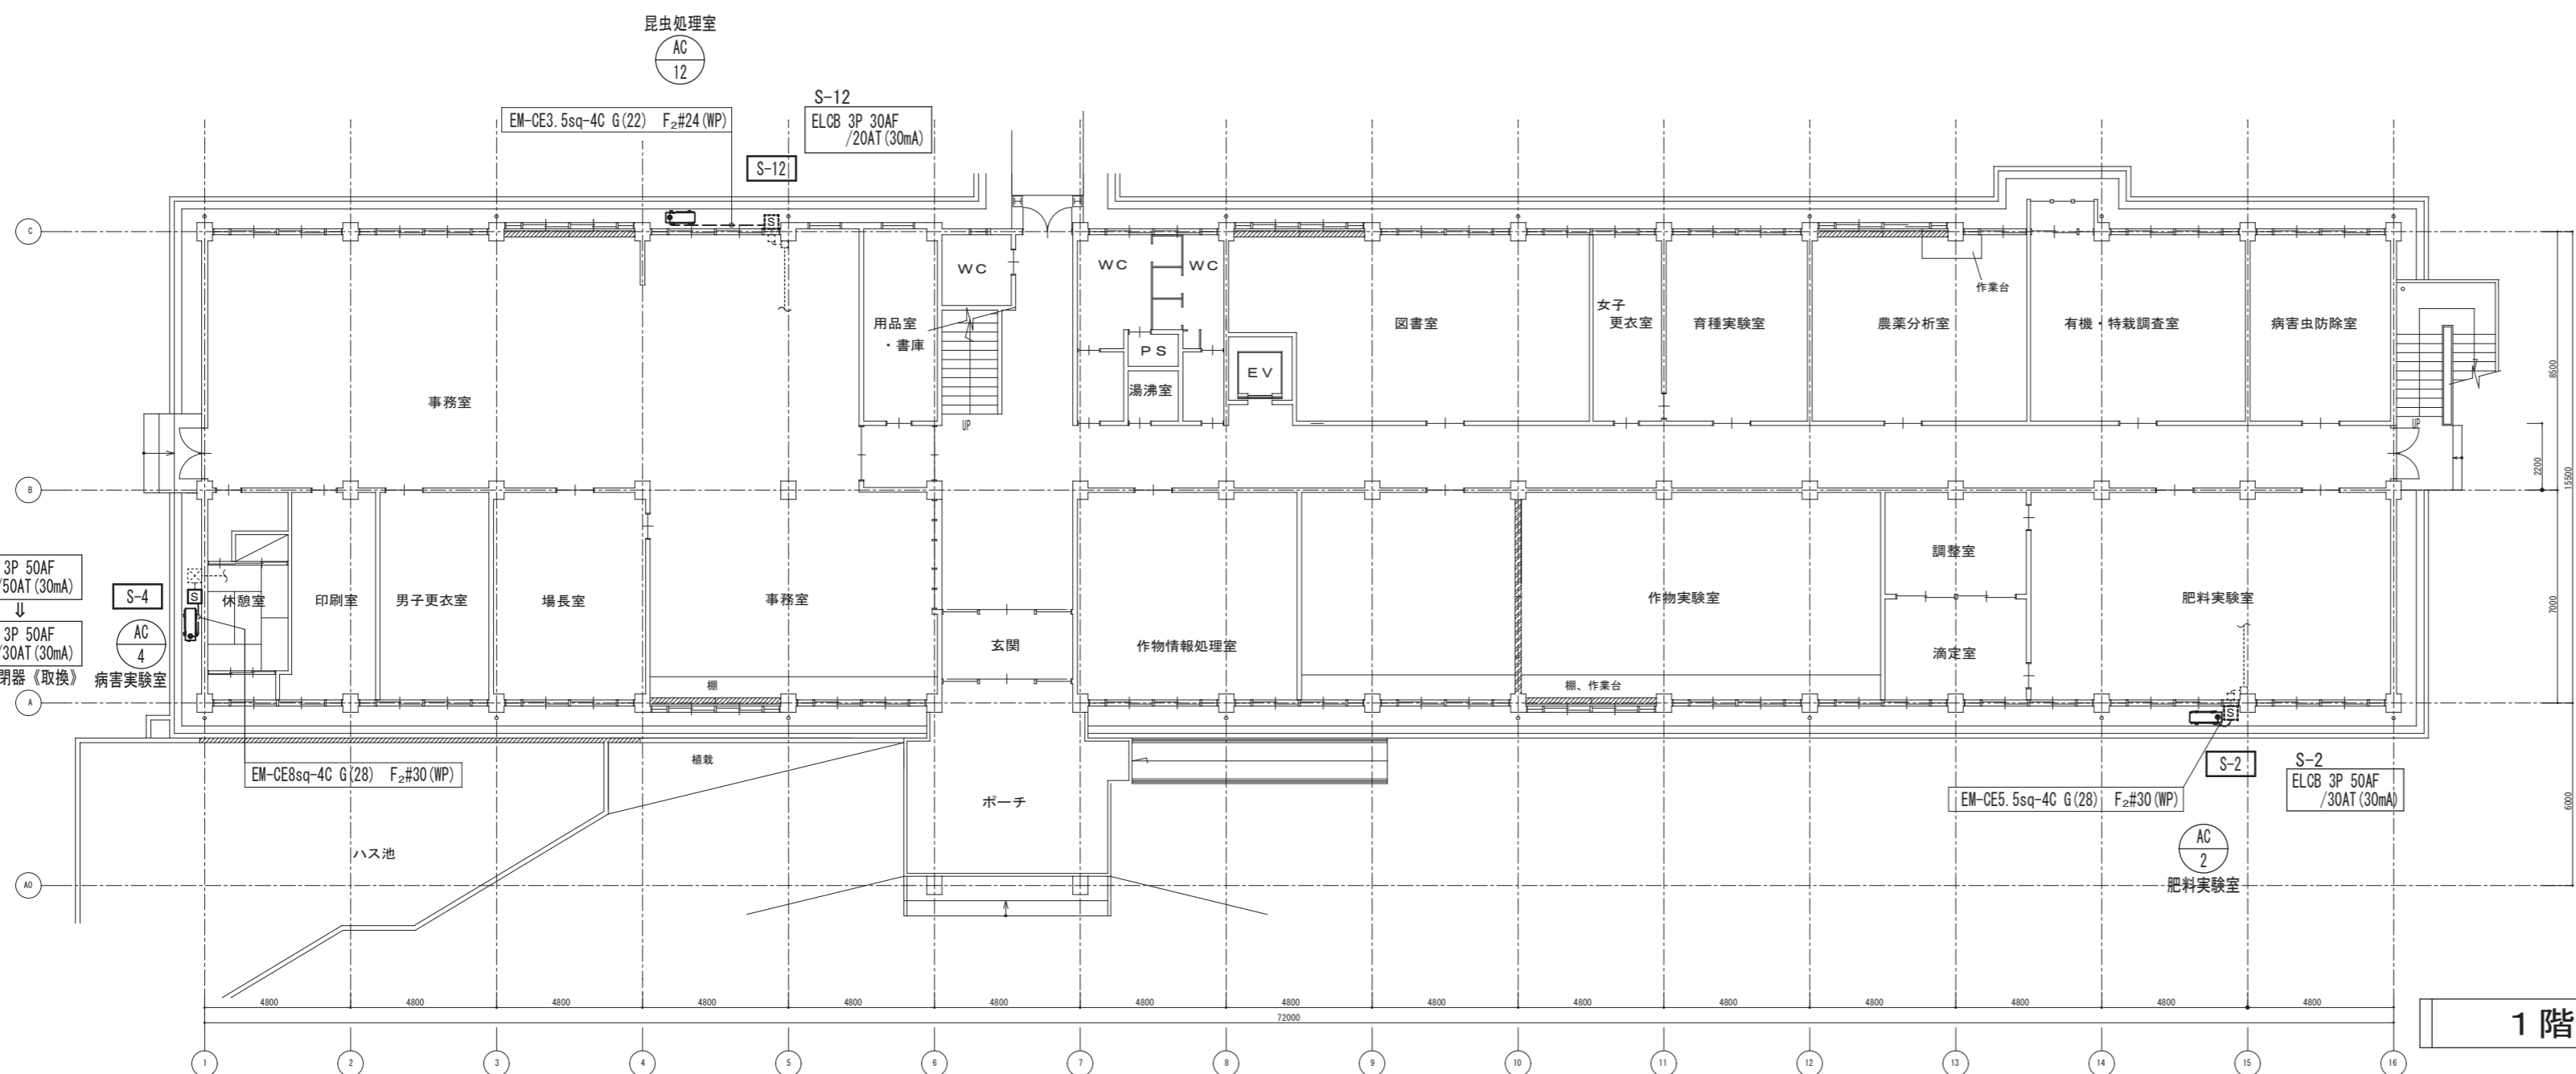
昆虫処理室
AC
12

S-12
EM-CE3.5sq-4C G(22) $F_2$#24(WP)
ELCB 3P 30AF /20AT(30mA)
S-12

C
B
A
A0

WC
WC
WC
用品室 ・書庫
PS
湯沸室
EV
UP
図書室
女子 更衣室
育種実験室
作業台
農薬分析室
有機・特栽調査室
病害虫防除室
UP
事務室

3P 50AF /50AT(30mA)
⇓
3P 50AF /30AT(30mA)
閉器《取換》
S-4
AC
4
病害実験室
S
休憩室
印刷室
男子更衣室
場長室
事務室
棚
玄関
作物情報処理室
調整室
作物実験室
肥料実験室
滴定室
棚、作業台

8500
2200
15500
7000
6000

EM-CE8sq-4C G(28) $F_2$#30(WP)
植栽
ポーチ
ハス池
S-2
S-2
EM-CE5.5sq-4C G(28) $F_2$#30(WP)
ELCB 3P 50AF /30AT(30mA)
AC
2
肥料実験室

4800 4800 4800 4800 4800 4800 4800 4800 4800 4800 4800 4800 4800 4800 4800
72000
1 2 3 4 5 6 7 8 9 10 11 12 13 14 15 16

1階